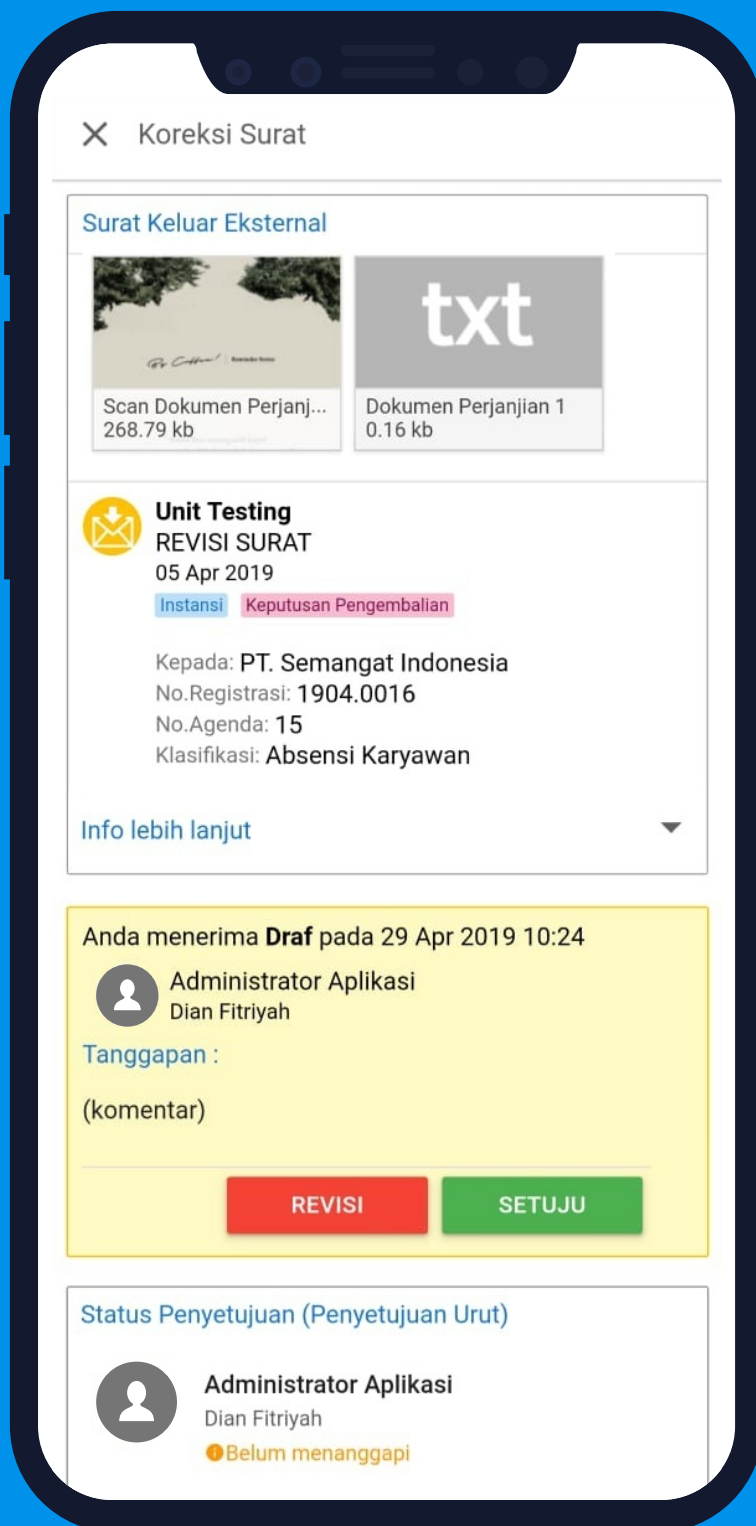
Koreksi Surat

Surat Keluar Eksternal

txt

Scan Dokumen Perjanj...
268.79 kb

Dokumen Perjanjian 1
0.16 kb

Unit Testing
REVISI SURAT
05 Apr 2019
Instansi Keputusan Pengembalian

Kepada: PT. Semangat Indonesia
No.Registrasi: 1904.0016
No.Agenda: 15
Klasifikasi: Absensi Karyawan

Info lebih lanjut

Anda menerima **Draf** pada 29 Apr 2019 10:24

Administrator Aplikasi
Dian Fitriyah

Tanggapan :

(komentar)

REVISI SETUJU

Status Penyetujuan (Penyetujuan Urut)

Administrator Aplikasi
Dian Fitriyah
Belum menanggapi